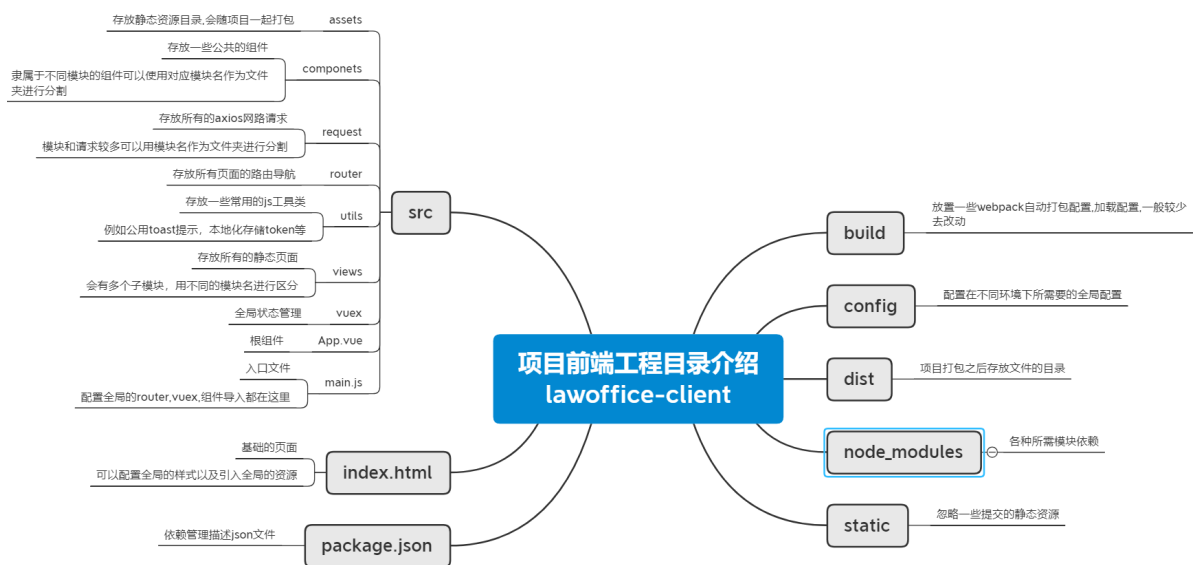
项目前端工程目录介绍
lawoffice-client

src

assets
存放静态资源目录,会随项目一起打包

componets
存放一些公共的组件
隶属于不同模块的组件可以使用对应模块名作为文件夹进行分割

request
存放所有的axios网路请求
模块和请求较多可以用模块名作为文件夹进行分割

router
存放所有页面的路由导航

utils
存放一些常用的js工具类
例如公用toast提示，本地化存储token等

views
存放所有的静态页面
会有多个子模块，用不同的模块名进行区分

vuex
全局状态管理

App.vue
根组件

main.js
入口文件
配置全局的router,vuex,组件导入都在这里

index.html
基础的页面
可以配置全局的样式以及引入全局的资源

package.json
依赖管理描述json文件

build
放置一些webpack自动打包配置,加载配置,一般较少去改动

config
配置在不同环境下所需要的全局配置

dist
项目打包之后存放文件的目录

node_modules
各种所需模块依赖

static
忽略一些提交的静态资源